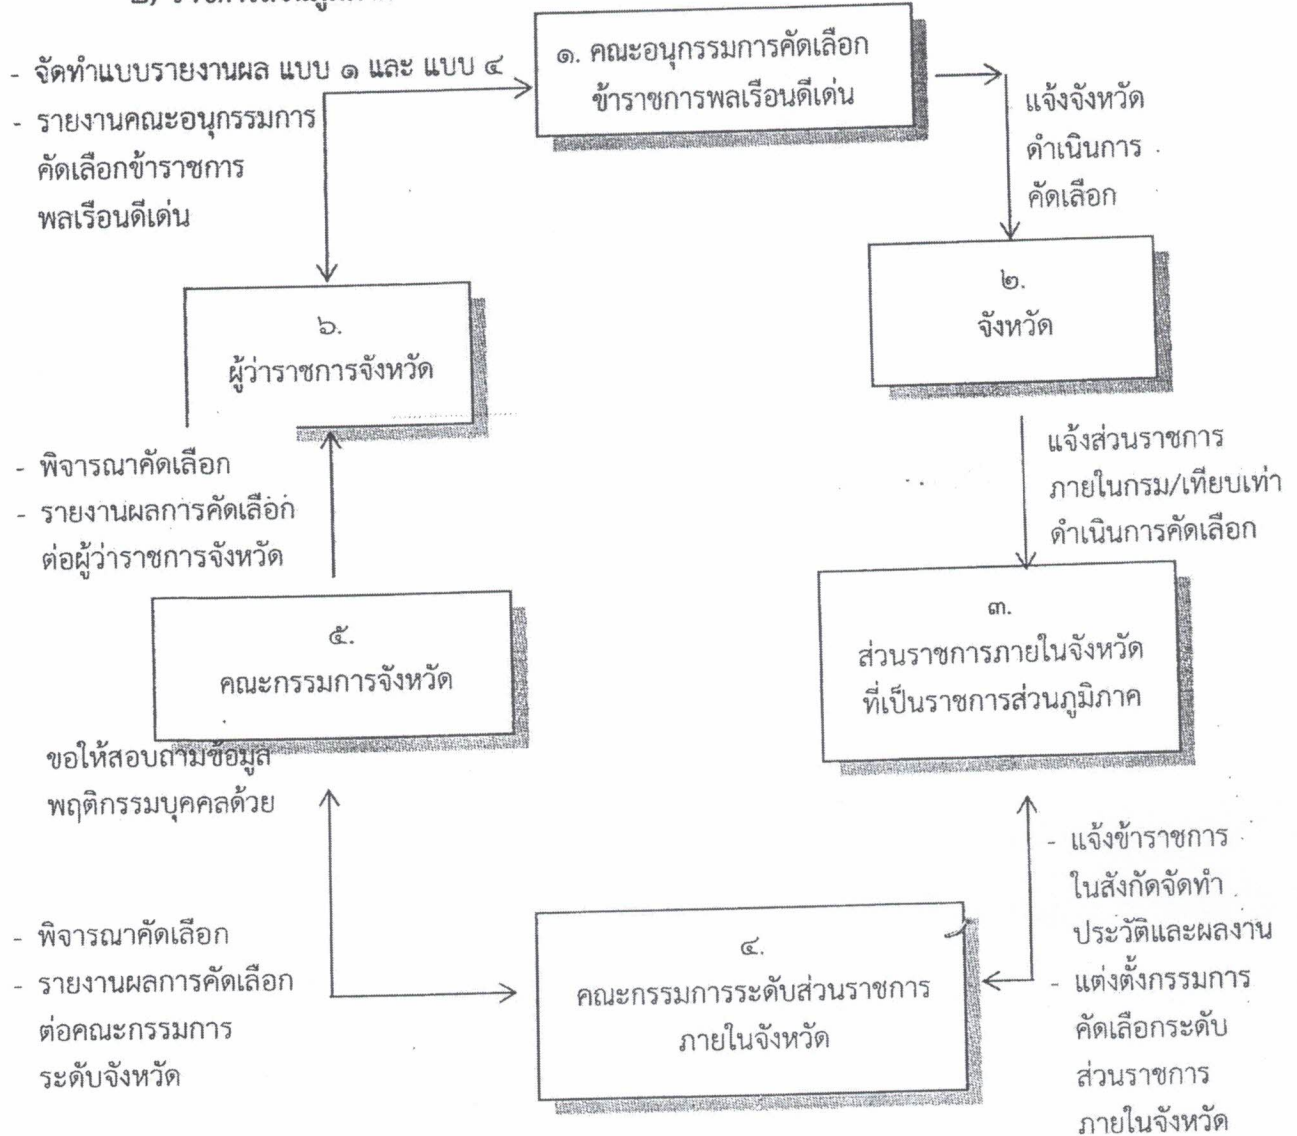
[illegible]

- จัดทำแบบรายงานผล แบบ ๑ และ แบบ ๔
- รายงานคณะอนุกรรมการคัดเลือกข้าราชการพลเรือนดีเด่น

๑. คณะอนุกรรมการคัดเลือกข้าราชการพลเรือนดีเด่น

แจ้งจังหวัดดำเนินการคัดเลือก

๒.
จังหวัด

แจ้งส่วนราชการภายในกรม/เทียบเท่าดำเนินการคัดเลือก

๓.
ส่วนราชการภายในจังหวัดที่เป็นราชการส่วนภูมิภาค

- แจ้งข้าราชการในสังกัดจัดทำประวัติและผลงาน
- แต่งตั้งกรรมการคัดเลือกระดับส่วนราชการภายในจังหวัด

๔.
คณะกรรมการระดับส่วนราชการภายในจังหวัด

- พิจารณาคัดเลือก
- รายงานผลการคัดเลือกต่อคณะกรรมการระดับจังหวัด

ขอให้สอบถามข้อมูลพฤติกรรมบุคคลด้วย

๕.
คณะกรรมการจังหวัด

- พิจารณาคัดเลือก
- รายงานผลการคัดเลือกต่อผู้ว่าราชการจังหวัด

๖.
ผู้ว่าราชการจังหวัด